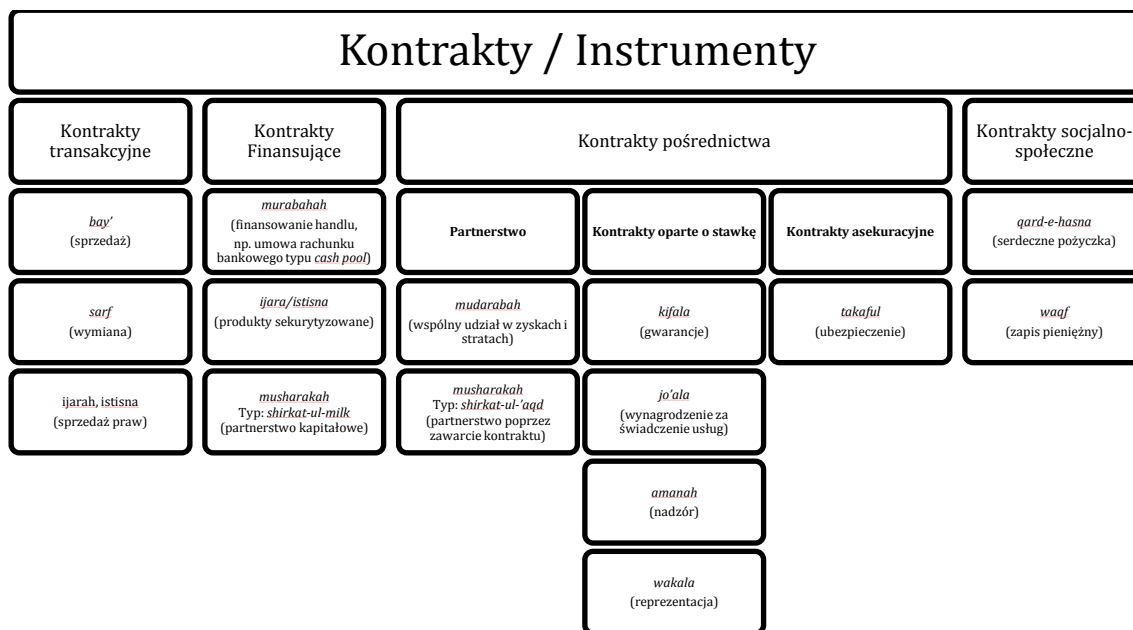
Kontrakty / Instrumenty

Kontrakty transakcyjne

bay'
(sprzedaż)

sarf
(wymiana)

ijarah, istisna
(sprzedaż praw)

Kontrakty Finansujące

murabahah
(finansowanie handlu, np. umowa rachunku bankowego typu cash pool)

ijara/istisna
(produkty sekurytyzowane)

musharakah
Typ: shirkat-ul-milk
(partnerstwo kapitałowe)

Kontrakty pośrednictwa

Partnerstwo

mudarabah
(wspólny udział w zyskach i stratach)

musharakah
Typ: shirkat-ul-'aqd
(partnerstwo poprzez zawarcie kontraktu)

Kontrakty oparte o stawkę

kifala
(gwarancje)

jo'ala
(wynagrodzenie za świadczenie usług)

amanah
(nadzór)

wakala
(reprezentacja)

Kontrakty asekuracyjne

takaful
(ubezpieczenie)

Kontrakty socjalno-społeczne

qard-e-hasna
(serdeczne pożyczka)

waqf
(zapis pieniężny)